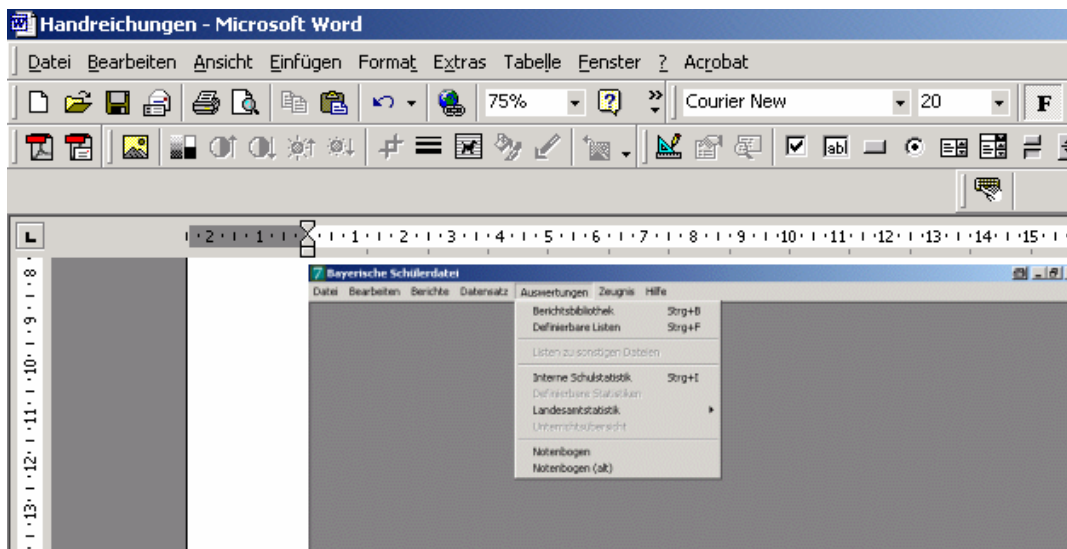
Handreichungen - Microsoft Word

Datei Bearbeiten Ansicht Einfügen Format Extras Tabelle Fenster ? Acrobat

75% Courier New 20 F

2 1 1 2 3 4 5 6 7 8 9 10 11 12 13 14 15

8 9 10 11 12 13

Bayerische Schülerdatei

Datei Bearbeiten Berichte Datensatz Auswertungen Zeugnis Hilfe

Berichtsbibliothek Strg+B
Definierbare Listen Strg+F
Listen zu sonstigen Dateien
Interne Schulstatistik Strg+I
Definierbare Statistiken
Landesamtstatistik
Unterrichtsübersicht
Notenbogen
Notenbogen (alt)